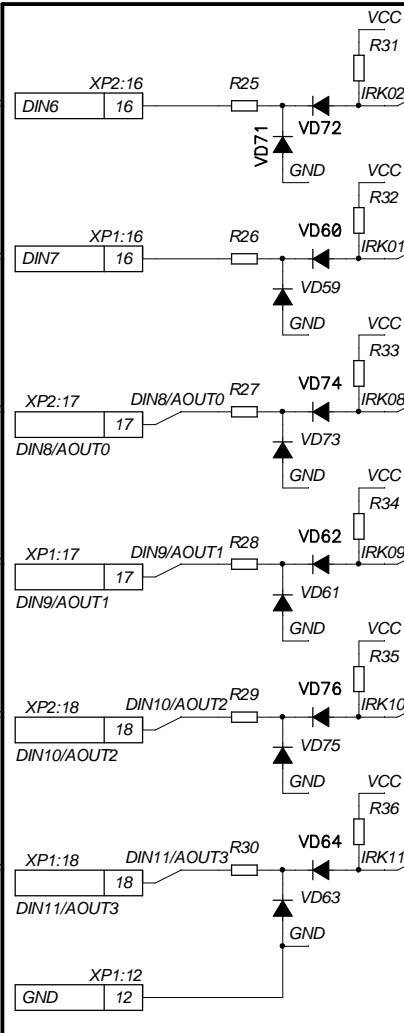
VCC
R31
XP2:16
R25
DIN6
16
IRK02
VD71
VD72
GND

VCC
R32
XP1:16
R26
VD60
DIN7
16
IRK01
VD59
GND

VCC
R33
XP2:17
DIN8/AOUT0
R27
VD74
17
IRK08
DIN8/AOUT0
VD73
GND

VCC
R34
XP1:17
DIN9/AOUT1
R28
VD62
17
IRK09
DIN9/AOUT1
VD61
GND

VCC
R35
XP2:18
DIN10/AOUT2
R29
VD76
18
IRK10
DIN10/AOUT2
VD75
GND

VCC
R36
XP1:18
DIN11/AOUT3
R30
VD64
18
IRK11
DIN11/AOUT3
VD63
GND

XP1:12
GND
12